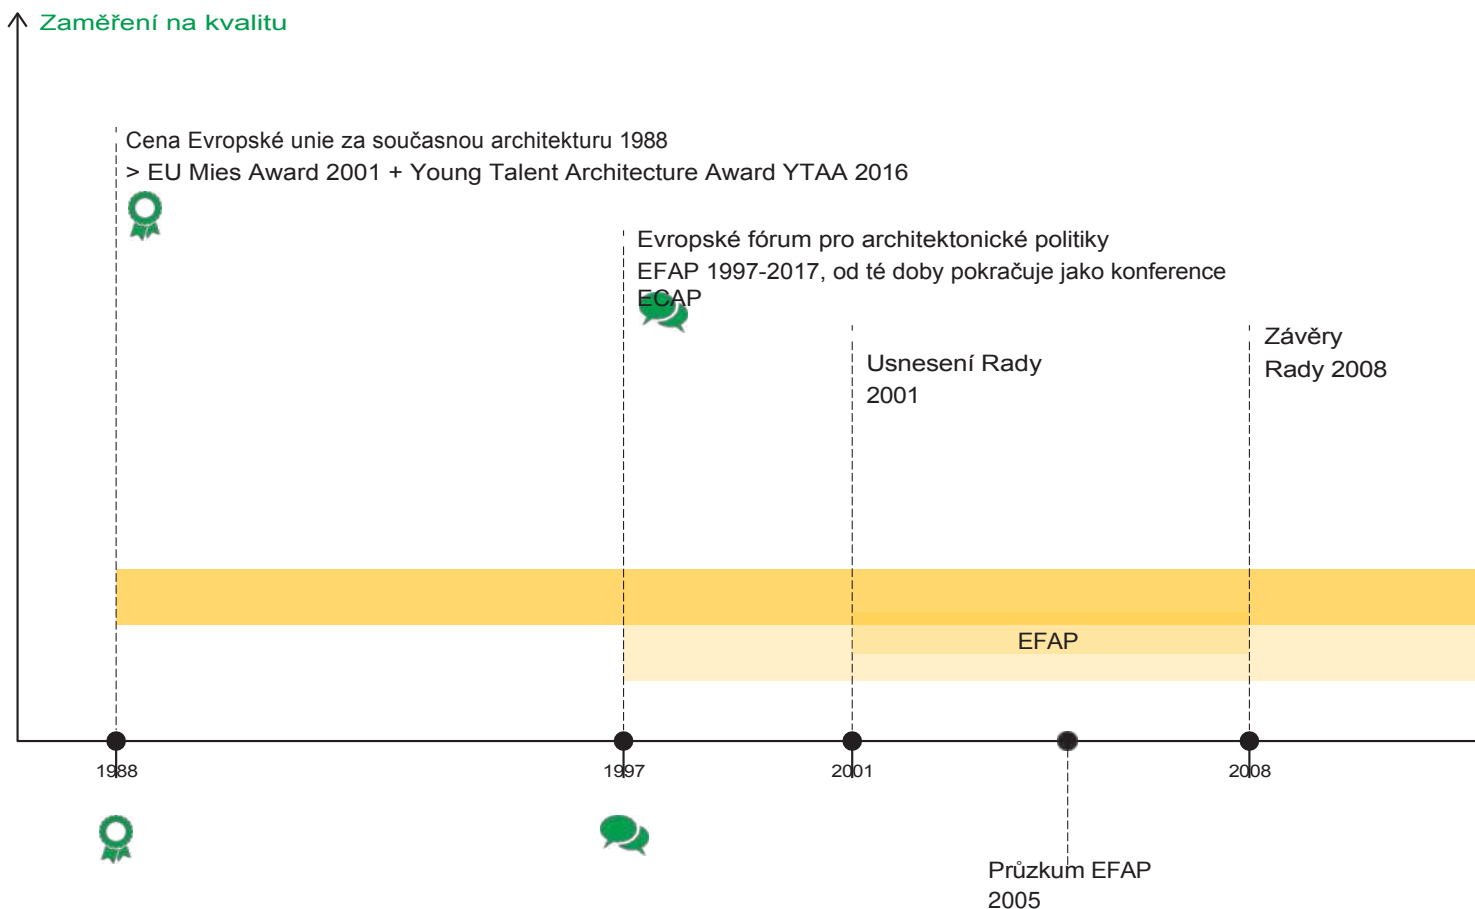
Zaměření na kvalitu

Cena Evropské unie za současnou architekturu 1988
> EU Mies Award 2001 + Young Talent Architecture Award YTAA 2016

Evropské fórum pro architektonické politiky
EFAP 1997-2017, od té doby pokračuje jako konference ECAP

Usnesení Rady 2001

Závěry Rady 2008

EFAP

1988

1997

2001

2008

Průzkum EFAP 2005